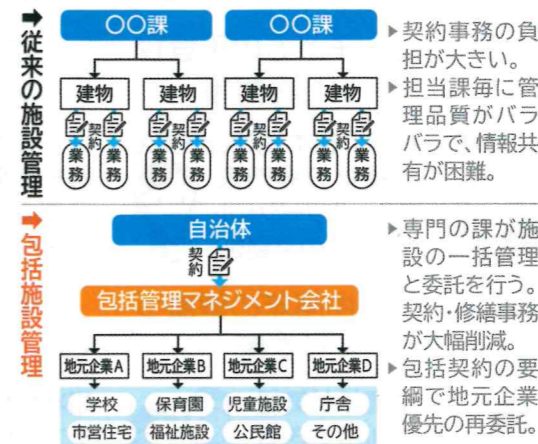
➡従来の施設管理

○○課
○○課

建物
建物
建物
建物

契約
契約
契約
契約

業務
業務
業務
業務
業務
業務
業務
業務

▶契約事務の負担が大きい。
▶担当課毎に管理品質がバラバラで、情報共有が困難。

➡包括施設管理

自治体

契約

包括管理マネジメント会社

地元企業A
地元企業B
地元企業C
地元企業D

学校
保育園
児童施設
庁舎
市営住宅
福祉施設
公民館
その他

▶専門の課が施設の一括管理と委託を行う。契約・修繕事務が大幅削減。
▶包括契約の要綱で地元企業優先の再委託。